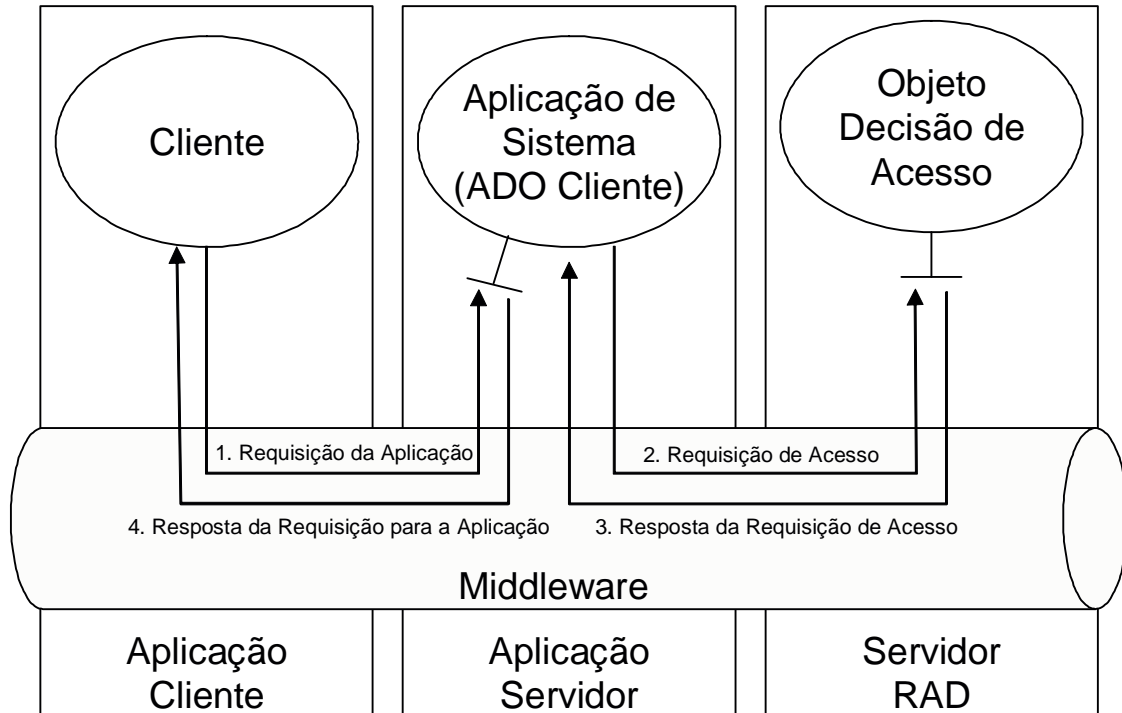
Cliente

Aplicação de Sistema (ADO Cliente)

Objeto Decisão de Acesso

1. Requisição da Aplicação

2. Requisição de Acesso

4. Resposta da Requisição para a Aplicação

3. Resposta da Requisição de Acesso

Middleware

Aplicação Cliente

Aplicação Servidor

Servidor RAD